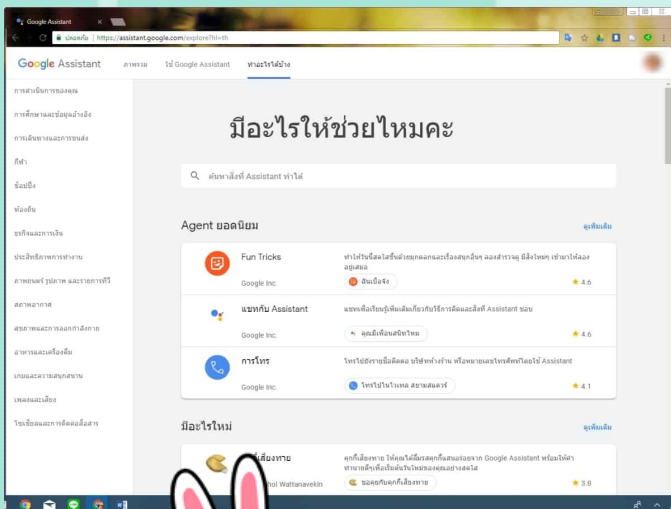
Google Assistant ×

ปลอดภัย | https://assistant.google.com/explore?hl=th

Google Assistant ภาพรวม ใช้ Google Assistant ทำอะไรได้บ้าง

การดำเนินการของคุณ
การศึกษาและข้อมูลอ้างอิง
การเดินทางและการขนส่ง
กีฬา
ช้อปปิ้ง
ท้องถิ่น
ธุรกิจและการเงิน
ประสิทธิภาพการทำงาน
ภาพยนตร์ รูปภาพ และรายการทีวี
สภาพอากาศ
สุขภาพและการออกกำลังกาย
อาหารและเครื่องดื่ม
เกมและความสนุกสนาน
เพลงและเสียง
โซเชียลและการติดต่อสื่อสาร

มีอะไรให้ช่วยไหมคะ

ค้นหาสิ่งที่ Assistant ทำได้

Agent ยอดนิยม ดูเพิ่มเติม

Fun Tricks
Google Inc.
ทำให้วันนี้สดใสขึ้นด้วยมุกตลกและเรื่องสนุกอื่นๆ ลองสำรวจดู มีสิ่งใหม่ๆ เข้ามาให้ลองอยู่เสมอ
ฮันเบื่อจัง
★ 4.6

แชทกับ Assistant
Google Inc.
แชทเพื่อเรียนรู้เพิ่มเติมเกี่ยวกับวิธีการติดและสิ่งที่ Assistant ชอบ
คุยเพื่อนสนิทไหม
★ 4.6

การโทร
Google Inc.
โทรไปยังรายชื่อติดต่อ บริษัทต่างๆ หรือหมายเลขโทรศัพท์โดยใช้ Assistant
โทรไปในวันหยุด สยามสแควร์
★ 4.1

มีอะไรใหม่ ดูเพิ่มเติม

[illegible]เสี่ยงทาย
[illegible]hol Wattanavekin
คุกกี้เสี่ยงทาย ให้คุณได้เสี่ยงคุกกี้แสนอร่อยจาก Google Assistant พร้อมให้คำทำนายดีๆเพื่อเริ่มต้นวันใหม่ของคุณอย่างสดใส
ขอคุยกับคุกกี้เสี่ยงทาย
★ 3.8